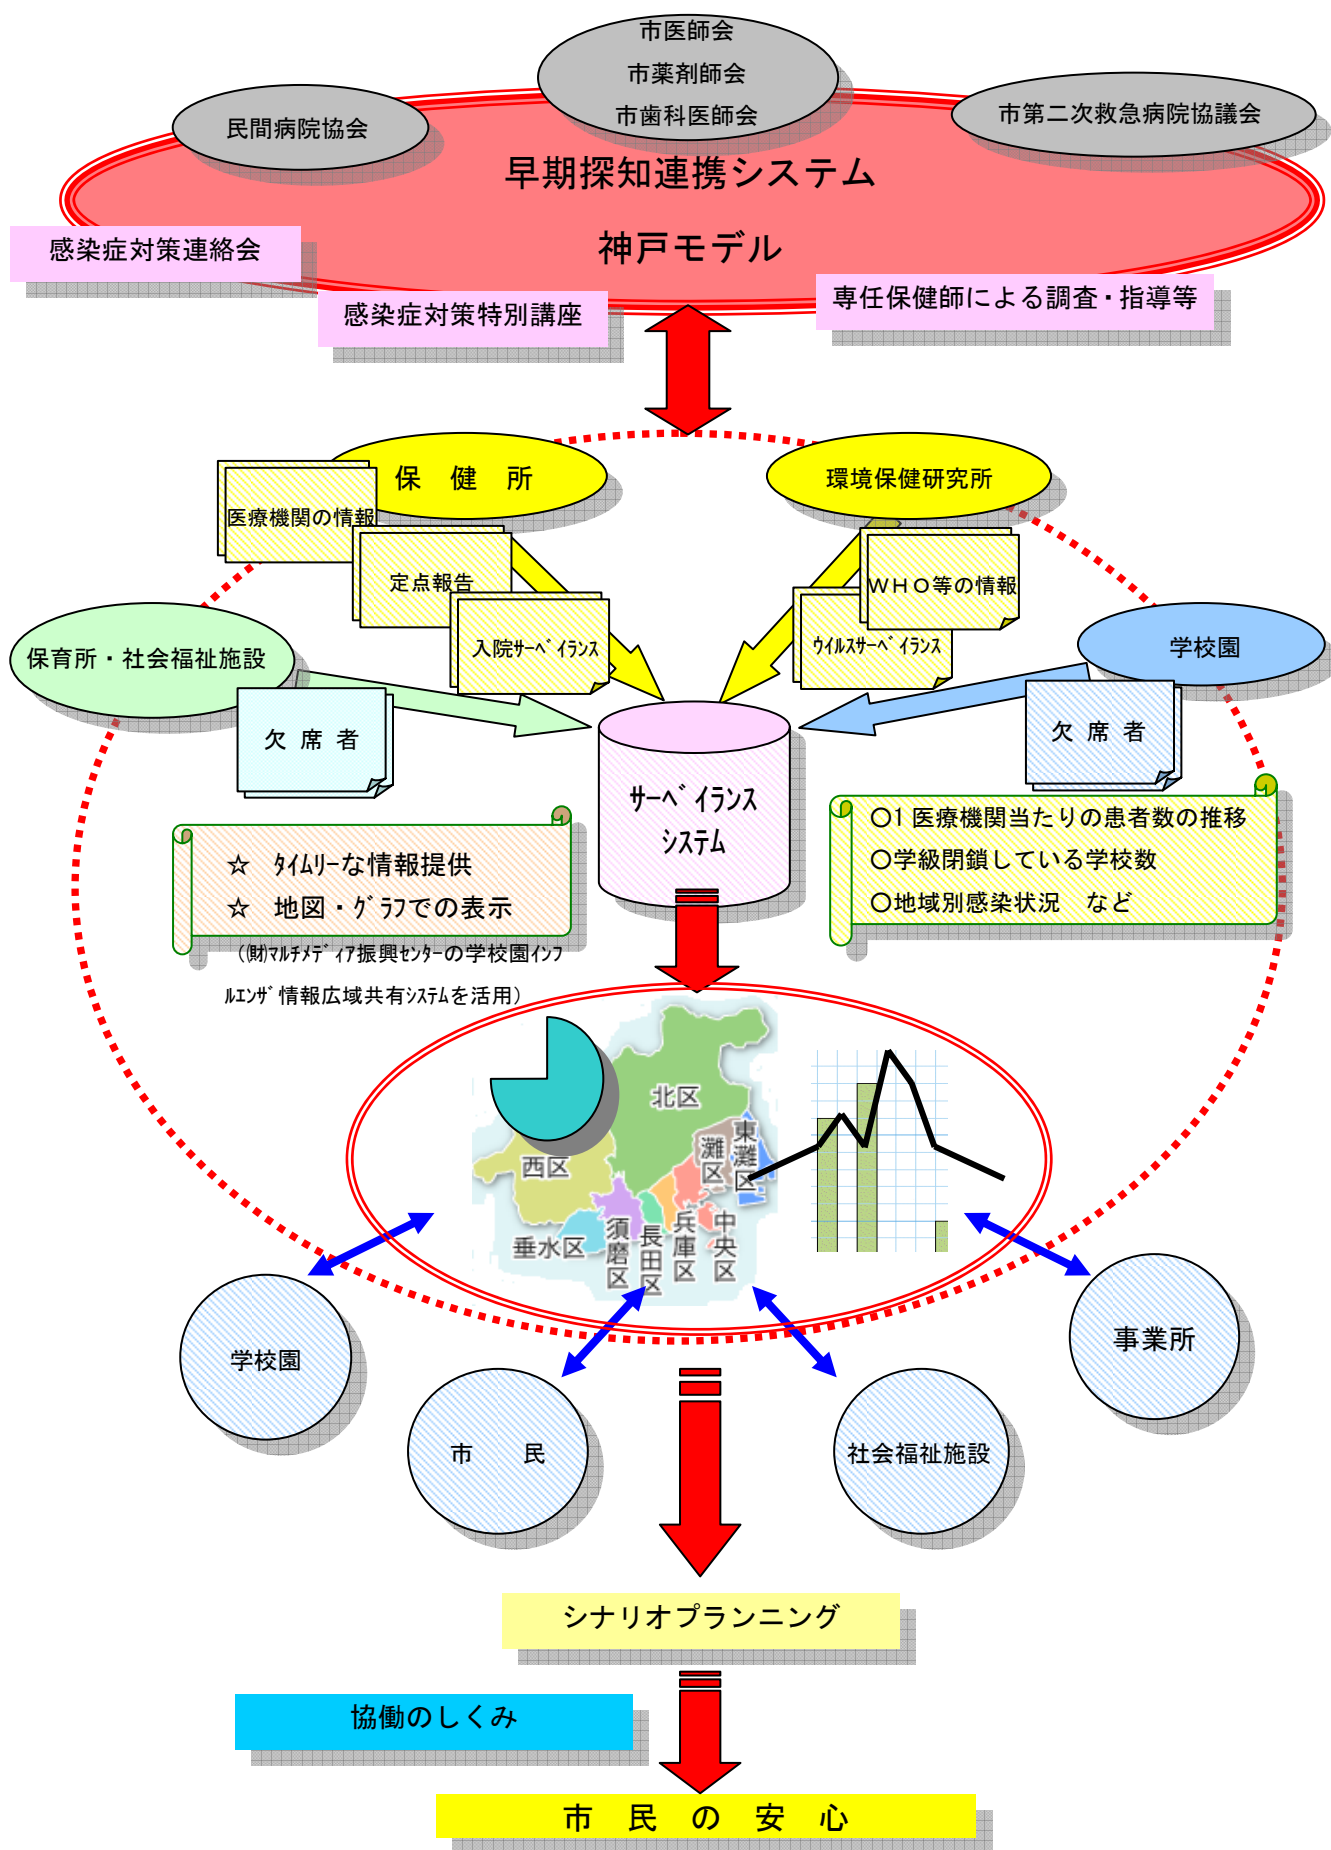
市医師会
市薬剤師会
市歯科医師会

民間病院協会

市第二次救急病院協議会

早期探知連携システム

神戸モデル

感染症対策連絡会

感染症対策特別講座

専任保健師による調査・指導等

保　健　所

環境保健研究所

医療機関の情報

定点報告

入院ｻｰﾍﾞｲﾗﾝｽ

ＷＨＯ等の情報

ｳｲﾙｽｻｰﾍﾞｲﾗﾝｽ

保育所・社会福祉施設

学校園

欠 席 者

欠 席 者

ｻｰﾍﾞｲﾗﾝｽ
ｼｽﾃﾑ

☆　ﾀｲﾑﾘｰな情報提供
☆　地図・ｸﾞﾗﾌでの表示

（(財)ﾏﾙﾁﾒﾃﾞｨｱ振興ｾﾝﾀｰの学校園ｲﾝﾌﾙｴﾝｻﾞ情報広域共有ｼｽﾃﾑを活用）

○1 医療機関当たりの患者数の推移
○学級閉鎖している学校数
○地域別感染状況　など

北区
西区
東灘区
灘区
垂水区
須磨区
長田区
兵庫区
中央区

学校園

市　　民

社会福祉施設

事業所

シナリオプランニング

協働のしくみ

市　民　の　安　心